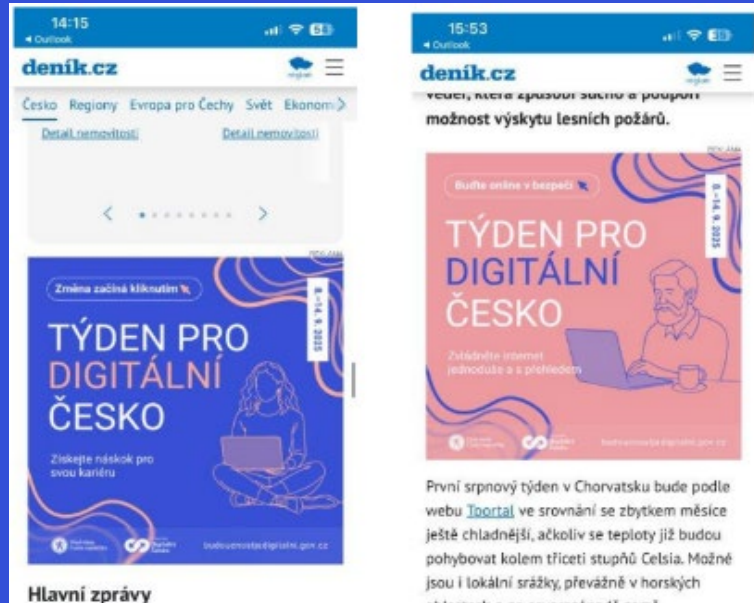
14:15
◂ Outlook

deník.cz

Česko Regiony Evropa pro Čechy Svět Ekonom

Detail nemovitosti Detail nemovitosti

REKLAMA

Změna začíná kliknutím

TÝDEN PRO DIGITÁLNÍ ČESKO

8.–14. 9. 2025

Získejte náskok pro svou kariéru

budoucnostjedigitalni.gov.cz

Hlavní zprávy

15:53
◂ Outlook

deník.cz

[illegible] sucho a podpoří možnost výskytu lesních požárů.

REKLAMA

Buďte online v bezpečí

TÝDEN PRO DIGITÁLNÍ ČESKO

8.–14. 9. 2025

Zvládněte internet jednoduše a s přehledem

budoucnostjedigitalni.gov.cz

První srpnový týden v Chorvatsku bude podle webu Tportal ve srovnání se zbytkem měsíce ještě chladnější, ačkoliv se teploty již budou pohybovat kolem třiceti stupňů Celsia. Možné jsou i lokální srážky, převážně v horských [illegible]